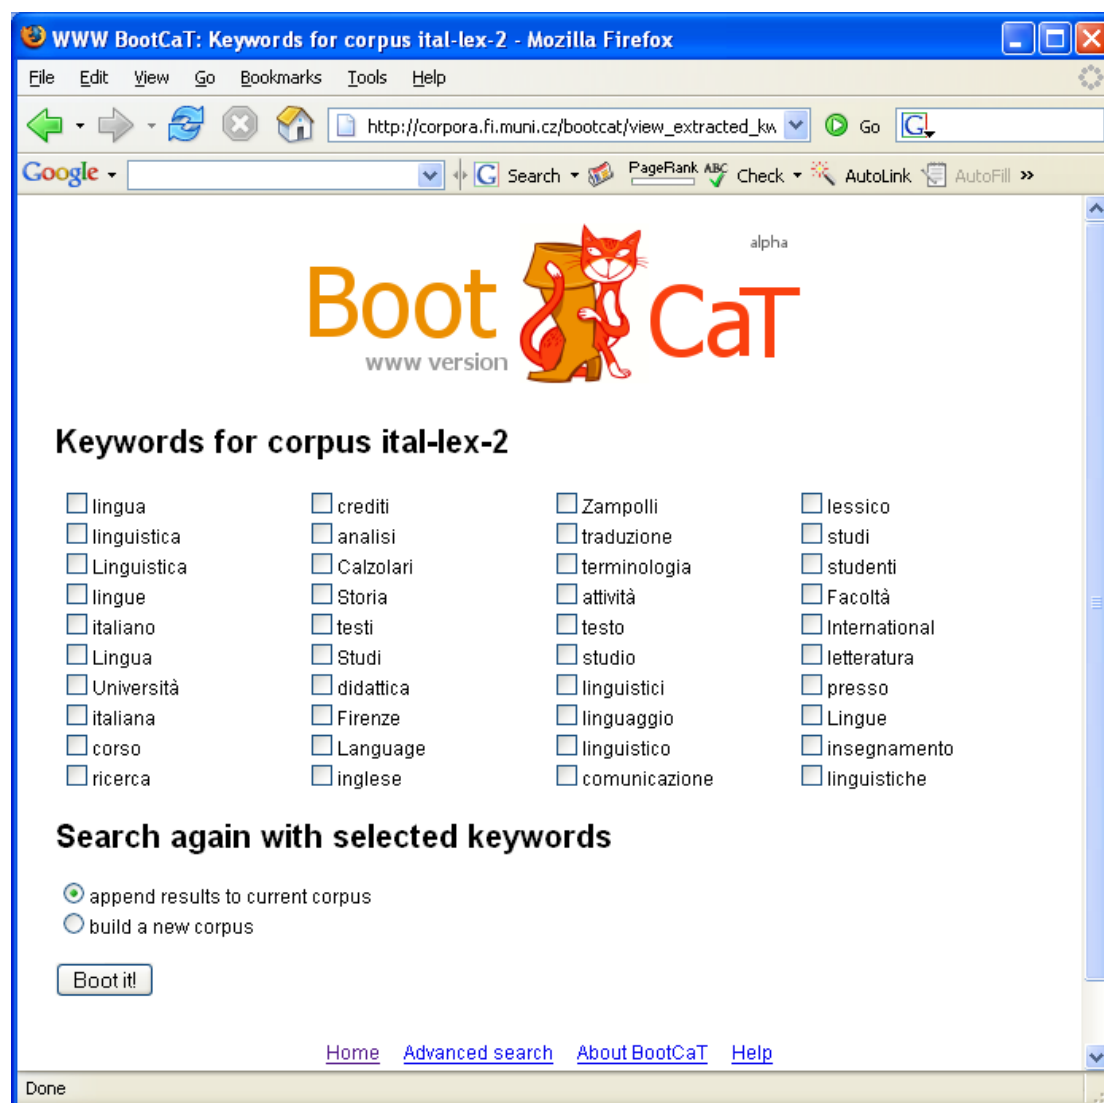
WWW BootCaT: Keywords for corpus ital-lex-2 - Mozilla Firefox

File Edit View Go Bookmarks Tools Help

http://corpora.fi.muni.cz/bootcat/view_extracted_kw

Go

Google

Search PageRank Check AutoLink AutoFill »

alpha

Boot CaT

www version

Keywords for corpus ital-lex-2

lingua
linguistica
Linguistica
lingue
italiano
Lingua
Università
italiana
corso
ricerca

crediti
analisi
Calzolari
Storia
testi
Studi
didattica
Firenze
Language
inglese

Zampolli
traduzione
terminologia
attività
testo
studio
linguistici
linguaggio
linguistico
comunicazione

lessico
studi
studenti
Facoltà
International
letteratura
presso
Lingue
insegnamento
linguistiche

Search again with selected keywords

append results to current corpus
build a new corpus

Boot it!

Home Advanced search About BootCaT Help

Done